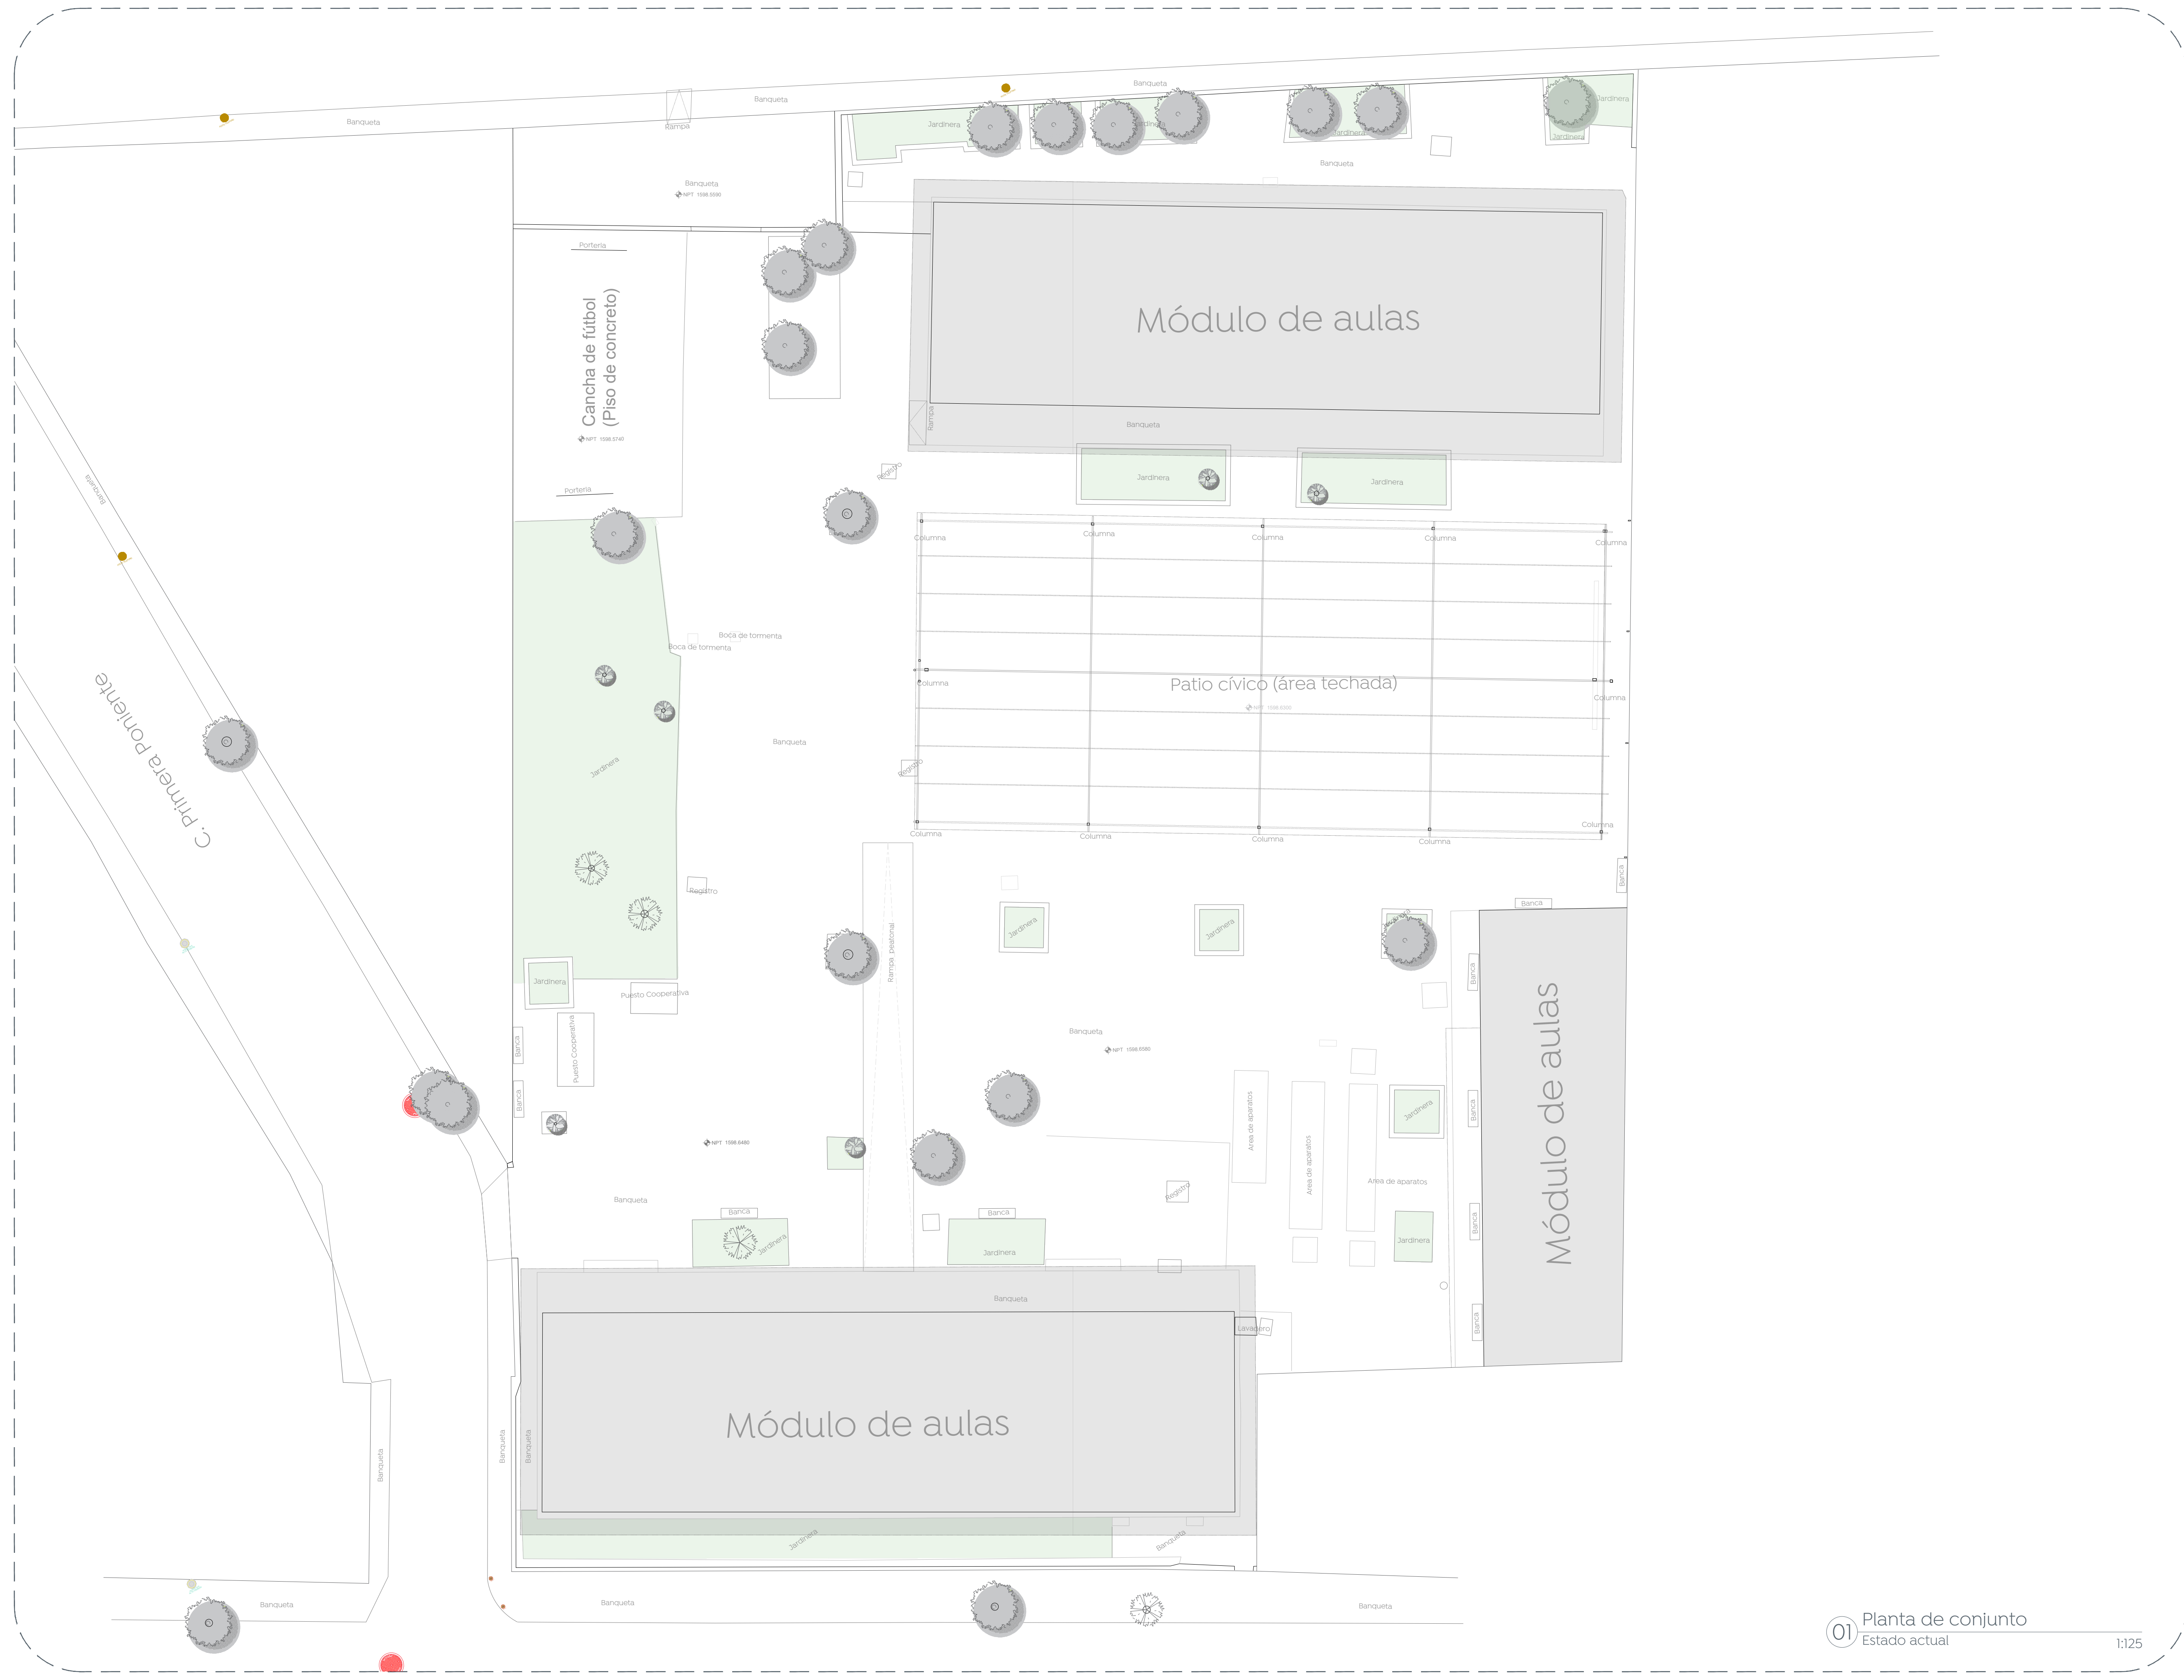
Banqueta
Rampa
Banqueta
Banqueta
Jardinera
Jardinera
Jardinera
Jardinera
Banqueta
Banqueta
NPT 1598.5590
Portería
Cancha de fútbol
(Piso de concreto)
NPT 1598.5740
Portería
Módulo de aulas
Rampa
Banqueta
Registro
Jardinera
Jardinera
Banqueta
Columna
Columna
Columna
Columna
Columna
Boca de tormenta
Boca de tormenta
C. Primera poniente
Columna
Patio cívico (área techada)
Columna
Banqueta
Jardinera
Registro
Columna
Columna
Columna
Columna
Columna
Registro
Banca
Banca
Jardinera
Jardinera
Rampa peatonal
Jardinera
Puesto Cooperativa
Banca
Puesto Cooperativa
Banca
Banqueta
NPT 1598.8580
Módulo de aulas
Banca
Área de aparatos
Área de aparatos
Área de aparatos
Jardinera
Banca
NPT 1598.8480
Registro
Banqueta
Banca
Banca
Jardinera
Jardinera
Jardinera
Banca
Banqueta
Lavadero
Banca
Módulo de aulas
Banqueta
Banqueta
Banqueta
Jardinera
Banqueta
Banqueta
Banqueta
Banqueta
01
Planta de conjunto
Estado actual
1:125